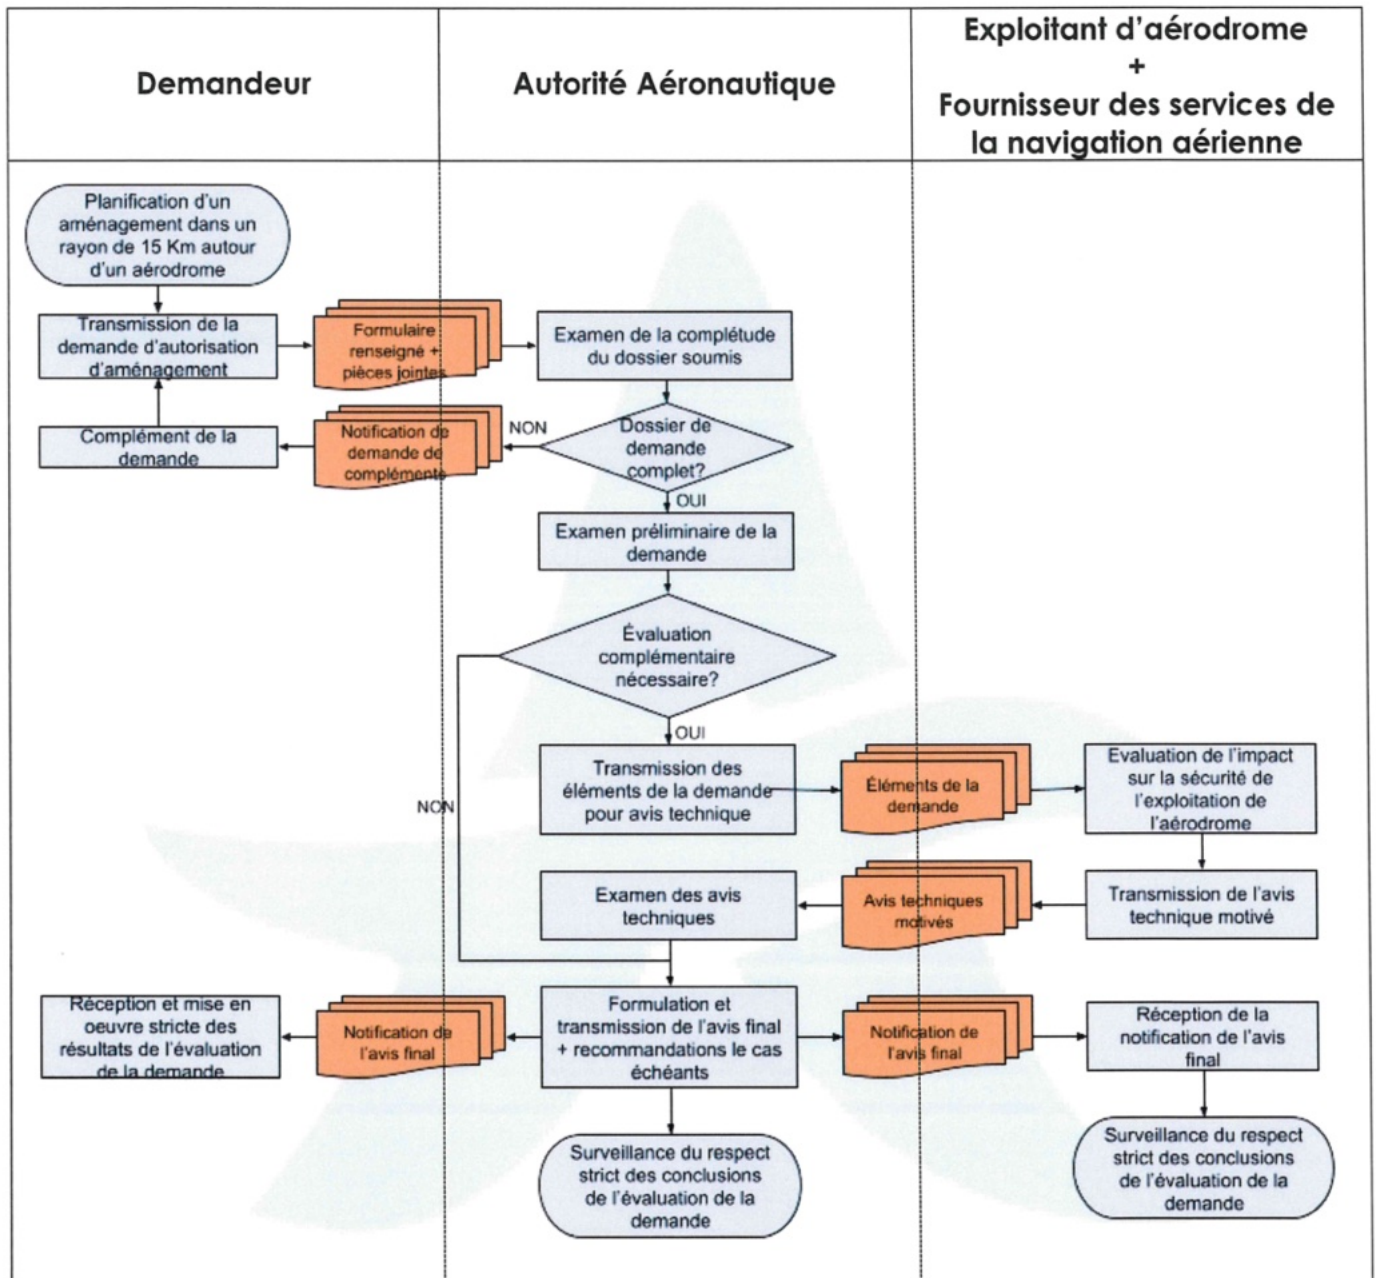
| Demandeur | Autorité Aéronautique | Exploitant d'aérodrome + Fournisseur des services de la navigation aérienne |
|---|---|---|

Planification d'un aménagement dans un rayon de 15 Km autour d'un aérodrome

Transmission de la demande d'autorisation d'aménagement

Formulaire renseigné + pièces jointes

Examen de la complétude du dossier soumis

Dossier de demande complet?

NON

Notification de demande de compléments

Complément de la demande

OUI

Examen préliminaire de la demande

Évaluation complémentaire nécessaire?

OUI

NON

Transmission des éléments de la demande pour avis technique

Éléments de la demande

Evaluation de l'impact sur la sécurité de l'exploitation de l'aérodrome

Transmission de l'avis technique motivé

Avis techniques motivés

Examen des avis techniques

Formulation et transmission de l'avis final + recommandations le cas échéants

Notification de l'avis final

Réception et mise en oeuvre stricte des résultats de l'évaluation de la demande

Notification de l'avis final

Réception de la notification de l'avis final

Surveillance du respect strict des conclusions de l'évaluation de la demande

Surveillance du respect strict des conclusions de l'évaluation de la demande